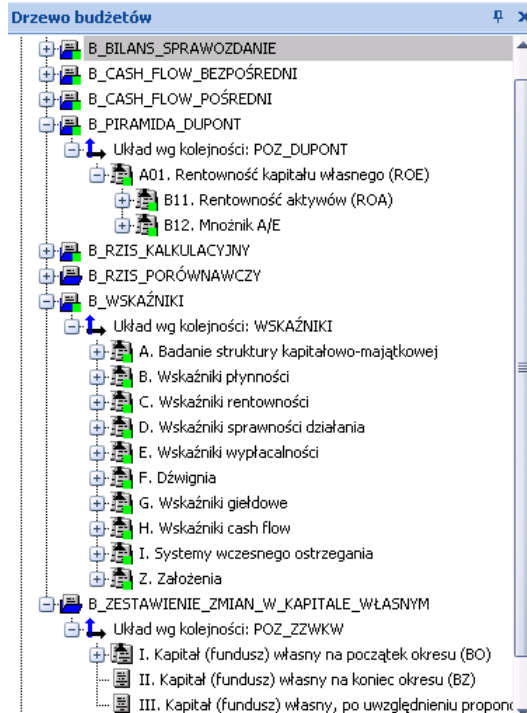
Drzewo budżetów

B_BILANS_SPRAWOZDANIE
B_CASH_FLOW_BEZPOŚREDNI
B_CASH_FLOW_POŚREDNI
B_PIRAMIDA_DUPONT
Układ wg kolejności: POZ_DUPONT
A01. Rentowność kapitału własnego (ROE)
B11. Rentowność aktywów (ROA)
B12. Mnożnik A/E
B_RZIS_KALKULACYJNY
B_RZIS_PORÓWNAWCZY
B_WSKAŹNIKI
Układ wg kolejności: WSKAŹNIKI
A. Badanie struktury kapitałowo-majątkowej
B. Wskaźniki płynności
C. Wskaźniki rentowności
D. Wskaźniki sprawności działania
E. Wskaźniki wypłacalności
F. Dźwignia
G. Wskaźniki giełdowe
H. Wskaźniki cash flow
I. Systemy wczesnego ostrzegania
Z. Założenia
B_ZESTAWIENIE_ZMIAN_W_KAPITALE_WŁASNYM
Układ wg kolejności: POZ_ZZWKW
I. Kapitał (fundusz) własny na początek okresu (BO)
II. Kapitał (fundusz) własny na koniec okresu (BZ)
III. Kapitał (fundusz) własny, po uwzględnieniu propon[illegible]